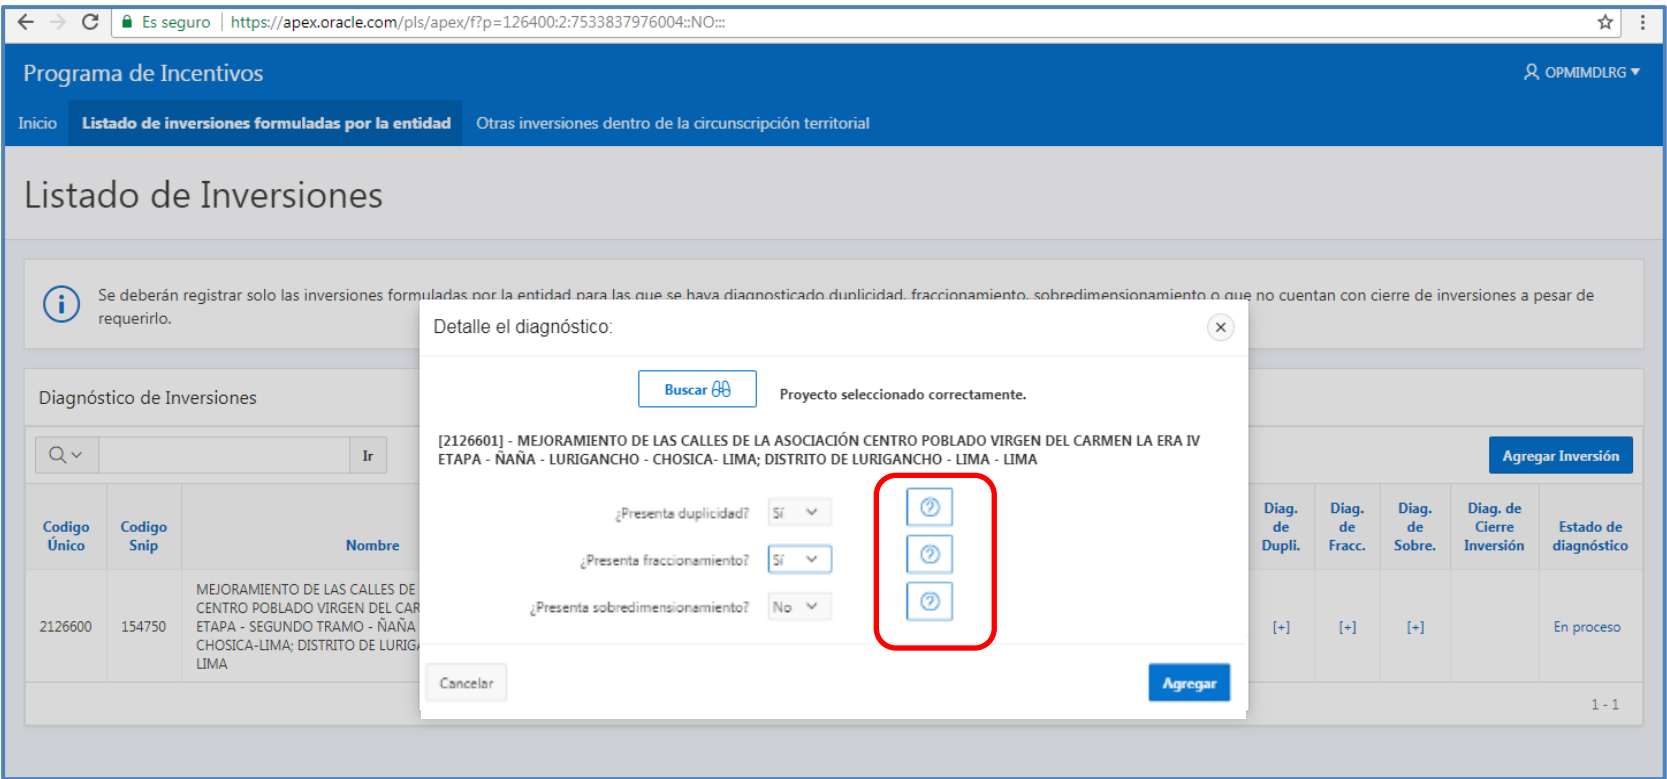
Es seguro | https://apex.oracle.com/pls/apex/f?p=126400:2:7533837976004::NO:::

Programa de Incentivos

OPMIMDLRG

Inicio | Listado de inversiones formuladas por la entidad | Otras inversiones dentro de la circunscripción territorial

Listado de Inversiones

Se deberán registrar solo las inversiones formuladas por la entidad para las que se haya diagnosticado duplicidad, fraccionamiento, sobredimensionamiento o que no cuentan con cierre de inversiones a pesar de requerirlo.

Diagnóstico de Inversiones

Ir

Agregar Inversión

| Codigo Único | Codigo Snip | Nombre | Diag. de Dupli. | Diag. de Fracc. | Diag. de Sobre. | Diag. de Cierre Inversión | Estado de diagnóstico |
|---|---|---|---|---|---|---|---|
| 2126600 | 154750 | MEJORAMIENTO DE LAS CALLES DE CENTRO POBLADO VIRGEN DEL CAR ETAPA - SEGUNDO TRAMO - ÑAÑA CHOSICA-LIMA; DISTRITO DE LURIG LIMA | [+] | [+] | [+] | | En proceso |

1 - 1

Detalle el diagnóstico:

Buscar

Proyecto seleccionado correctamente.

[2126601] - MEJORAMIENTO DE LAS CALLES DE LA ASOCIACIÓN CENTRO POBLADO VIRGEN DEL CARMEN LA ERA IV ETAPA - ÑAÑA - LURIGANCHO - CHOSICA- LIMA; DISTRITO DE LURIGANCHO - LIMA - LIMA

¿Presenta duplicidad? Sí

¿Presenta fraccionamiento? Sí

¿Presenta sobredimensionamiento? No

Cancelar

Agregar